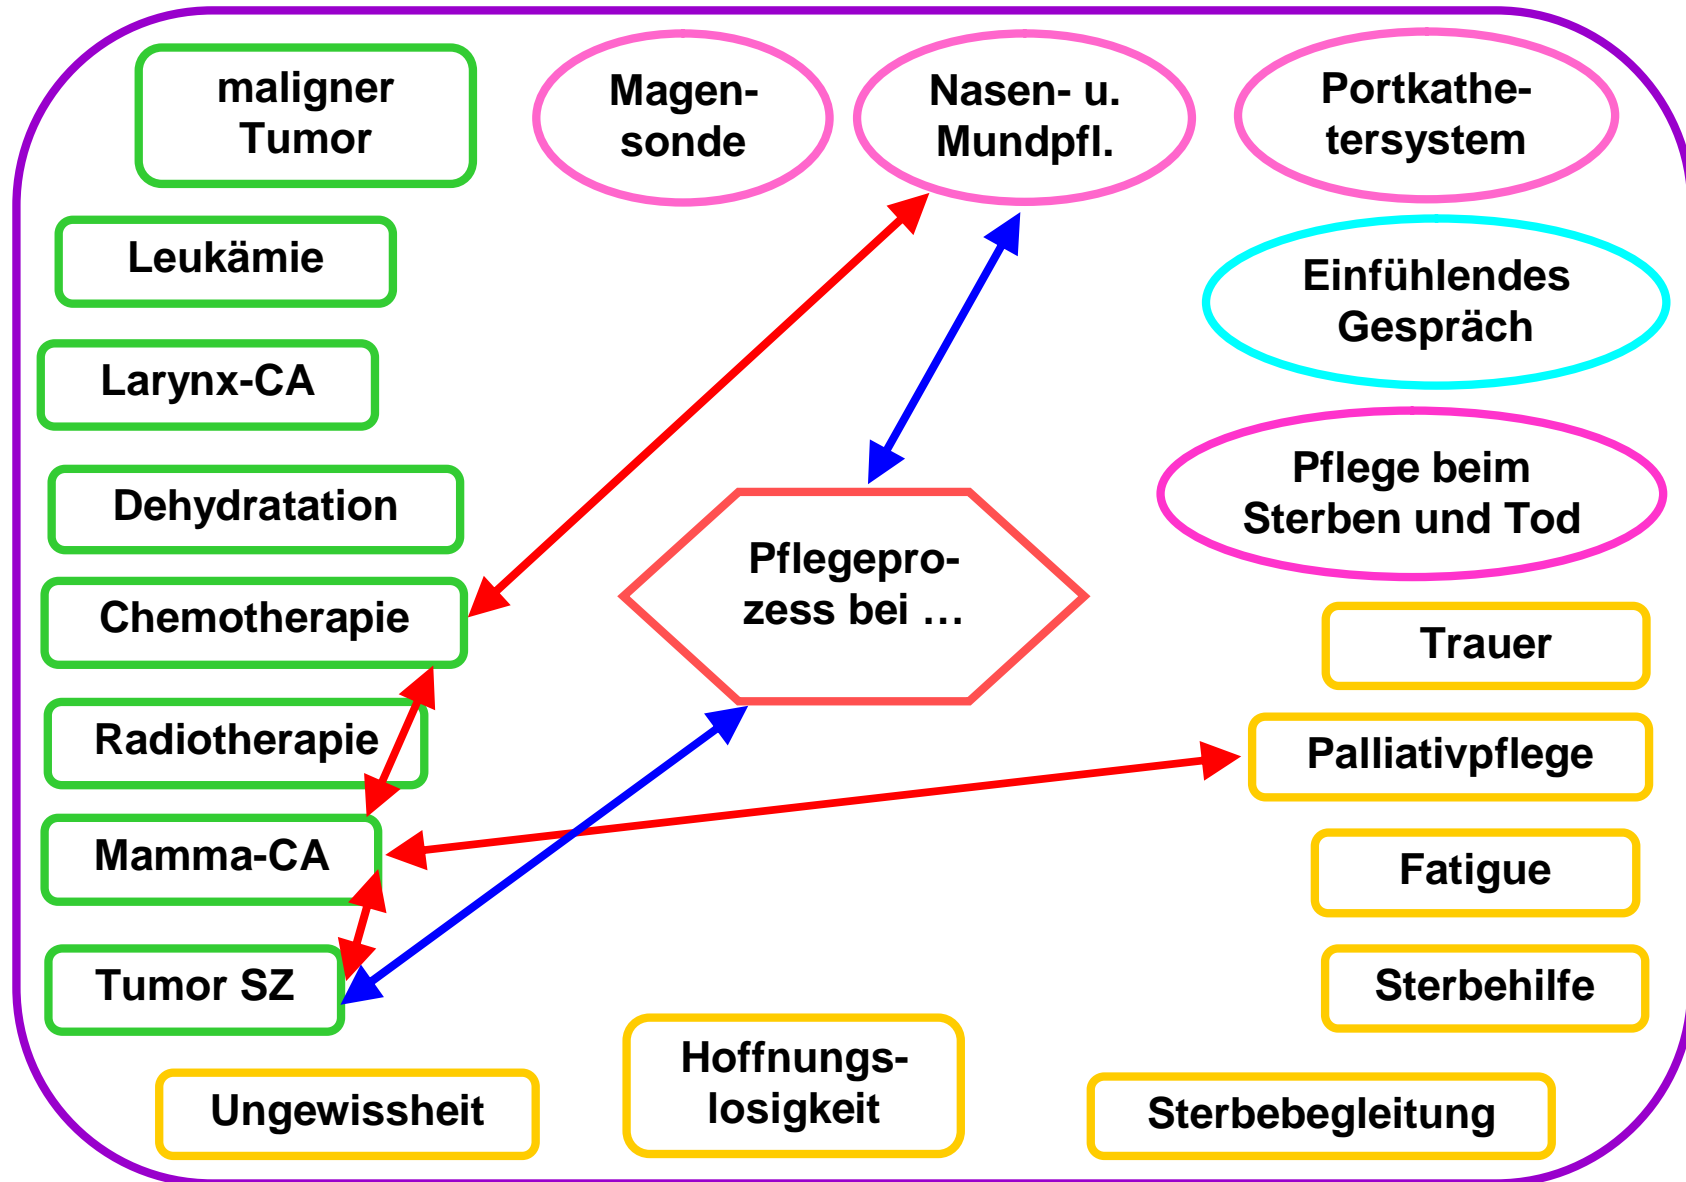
maligner Tumor

Magensonde

Nasen- u. Mundpfl.

Portkathetersystem

Leukämie

Einfühlendes Gespräch

Larynx-CA

Pflege beim Sterben und Tod

Dehydratation

Chemotherapie

Pflegeprozess bei …

Trauer

Radiotherapie

Palliativpflege

Mamma-CA

Fatigue

Tumor SZ

Sterbehilfe

Ungewissheit

Hoffnungslosigkeit

Sterbebegleitung